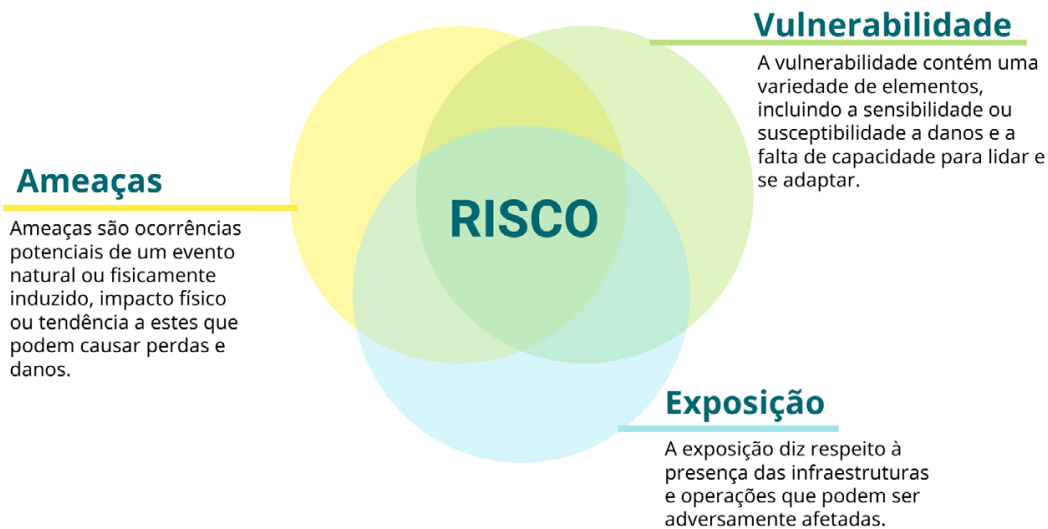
Vulnerabilidade

A vulnerabilidade contém uma variedade de elementos, incluindo a sensibilidade ou susceptibilidade a danos e a falta de capacidade para lidar e se adaptar.

Ameaças

Ameaças são ocorrências potenciais de um evento natural ou fisicamente induzido, impacto físico ou tendência a estes que podem causar perdas e danos.

RISCO

Exposição

A exposição diz respeito à presença das infraestruturas e operações que podem ser adversamente afetadas.